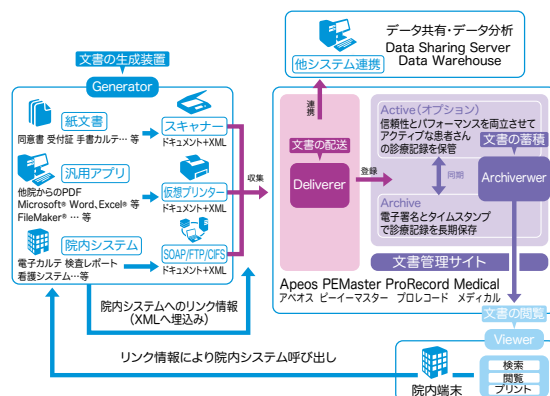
文書の生成装置

Generator

紙文書
同意書 受付証 手書カルテ… 等

スキャナー
ドキュメント+XML

汎用アプリ
他院からのPDF
Microsoft® Word、Excel® 等
FileMaker® … 等

仮想プリンター
ドキュメント+XML

院内システム
電子カルテ 検査レポート
看護システム…等

SOAP/FTP/CIFS
ドキュメント+XML

収集

院内システムへのリンク情報
(XMLへ埋込み)

リンク情報により院内システム呼び出し

データ共有・データ分析
Data Sharing Server
Data Warehouse

他システム連携

連携

文書の配送

Deliverer

登録

Active(オプション)
信頼性とパフォーマンスを両立させて
アクティブな患者さんの診療記録を保管

同期

Archive
電子署名とタイムスタンプで診療記録を長期保存

文書の蓄積

Archiverwer

文書管理サイト

Apeos PEMaster ProRecord Medical
アペオス ピーイーマスター プロレコード メディカル

文書の閲覧

Viewer

院内端末

検索
閲覧
プリント